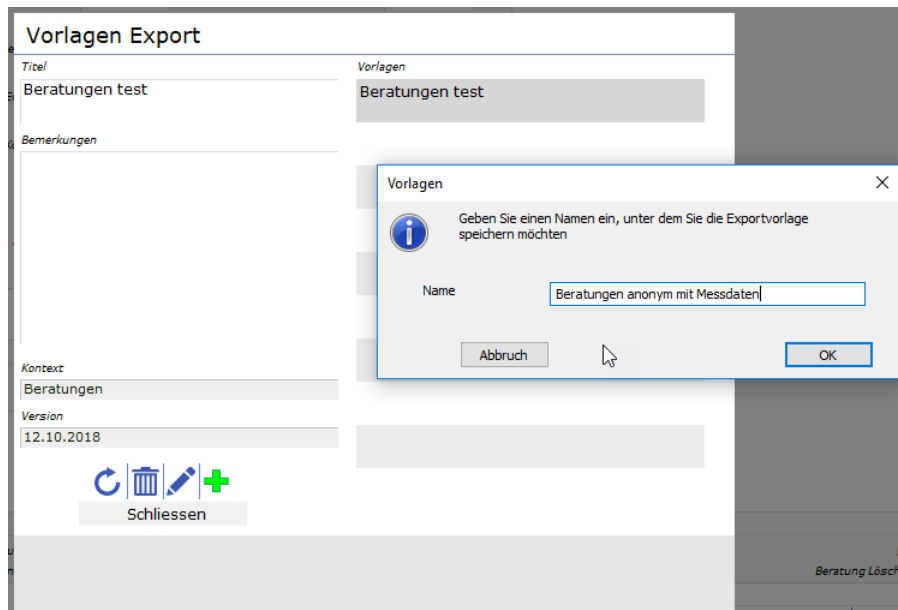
Vorlagen Export

Titel

Beratungen test

Vorlagen

Beratungen test

Bemerkungen

Vorlagen

Geben Sie einen Namen ein, unter dem Sie die Exportvorlage speichern möchten

Name

Beratungen anonym mit Messdaten

Abbruch

OK

Kontext

Beratungen

Version

12.10.2018

Schliessen

Beratung Lösch